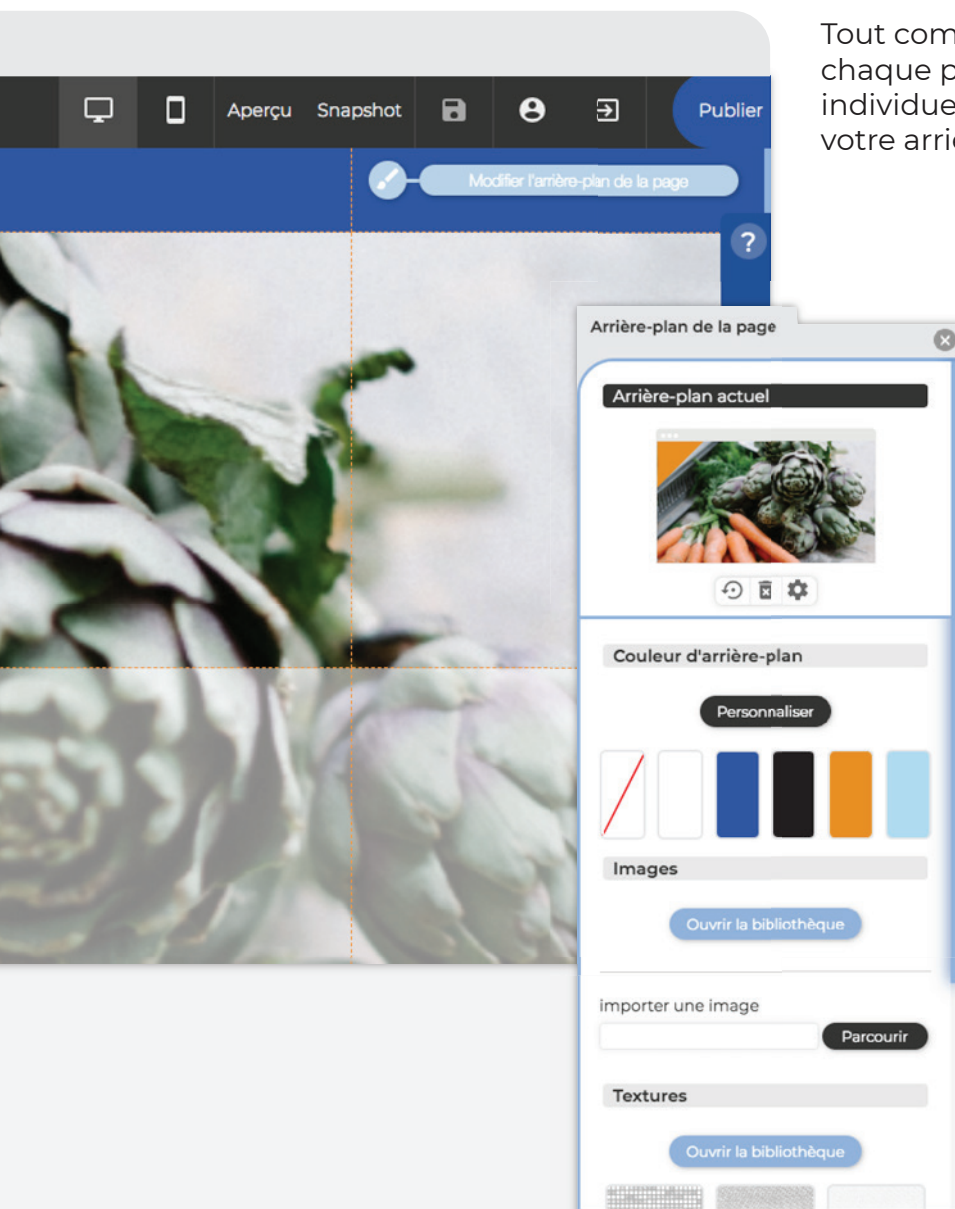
Aperçu Snapshot Publier

Modifier l'arrière-plan de la page

?

Arrière-plan de la page

Arrière-plan actuel

Couleur d'arrière-plan

Personnaliser

Images

Ouvrir la bibliothèque

importer une image

Parcourir

Textures

Ouvrir la bibliothèque

Tout com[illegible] chaque p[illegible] individue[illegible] votre arri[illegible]